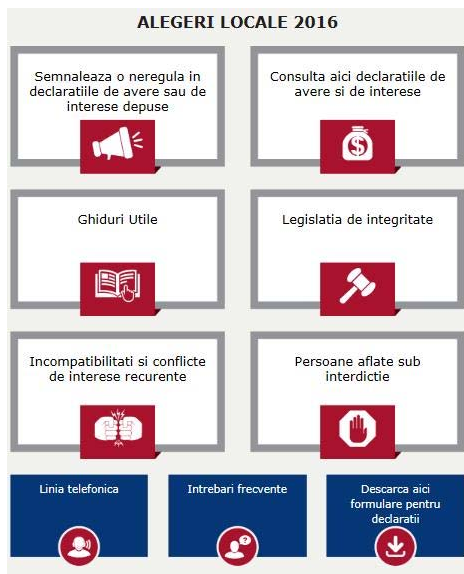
ALEGERI LOCALE 2016

Semnaleaza o neregula in declaratiile de avere sau de interese depuse

Consulta aici declaratiile de avere si de interese

Ghiduri Utile

Legislatia de integritate

Incompatibilitati si conflicte de interese recurente

Persoane aflate sub interdictie

Linia telefonica

Intrebari frecvente

Descarca aici formulare pentru declaratii